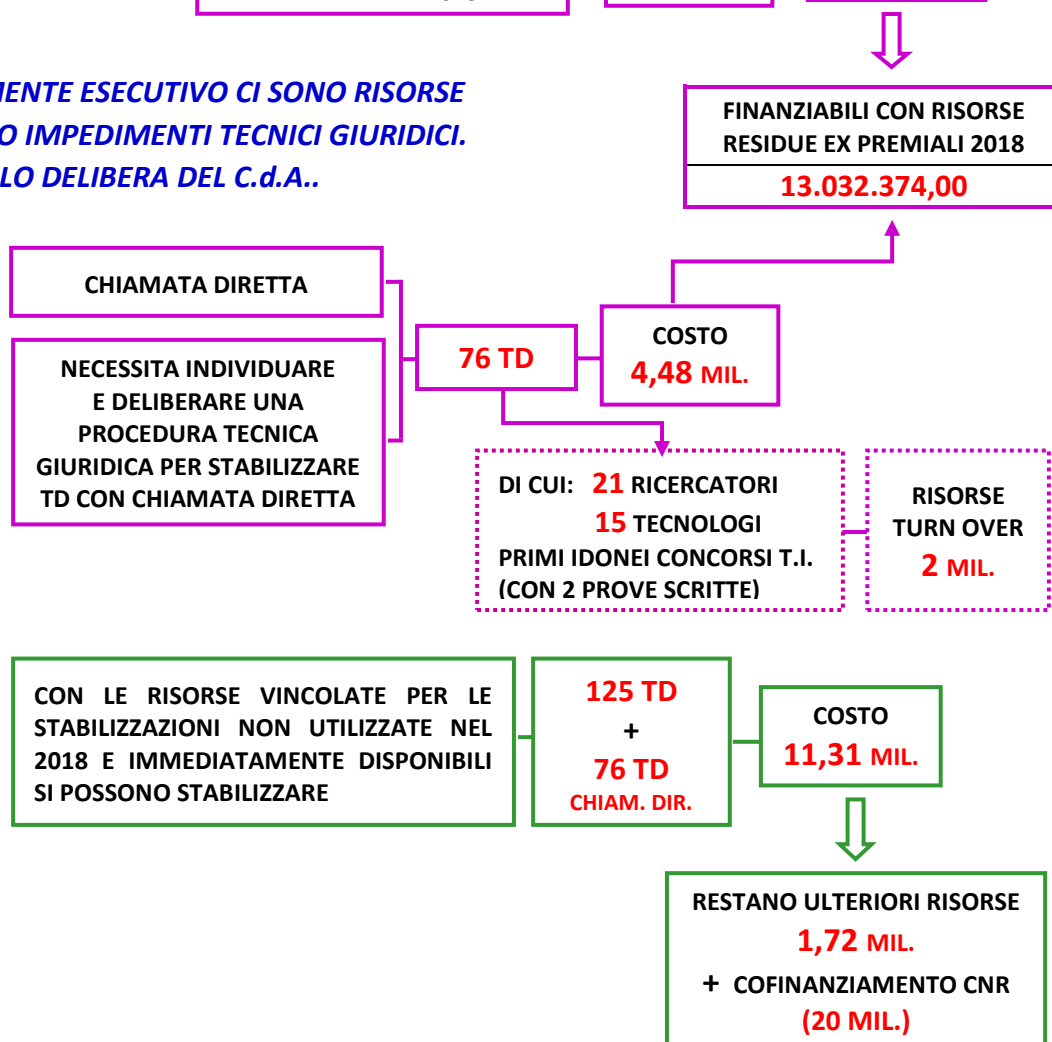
IENTE ESECUTIVO CI SONO RISORSE
O IMPEDIMENTI TECNICI GIURIDICI.
LO DELIBERA DEL C.d.A..

FINANZIABILI CON RISORSE RESIDUE EX PREMIALI 2018

13.032.374,00

CHIAMATA DIRETTA

NECESSITA INDIVIDUARE E DELIBERARE UNA PROCEDURA TECNICA GIURIDICA PER STABILIZZARE TD CON CHIAMATA DIRETTA

76 TD

COSTO
4,48 MIL.

DI CUI: 21 RICERCATORI
15 TECNOLOGI
PRIMI IDONEI CONCORSI T.I.
(CON 2 PROVE SCRITTE)

RISORSE
TURN OVER
2 MIL.

CON LE RISORSE VINCOLATE PER LE STABILIZZAZIONI NON UTILIZZATE NEL 2018 E IMMEDIATAMENTE DISPONIBILI SI POSSONO STABILIZZARE

125 TD
+
76 TD
CHIAM. DIR.

COSTO
11,31 MIL.

RESTANO ULTERIORI RISORSE
1,72 MIL.
+ COFINANZIAMENTO CNR
(20 MIL.)